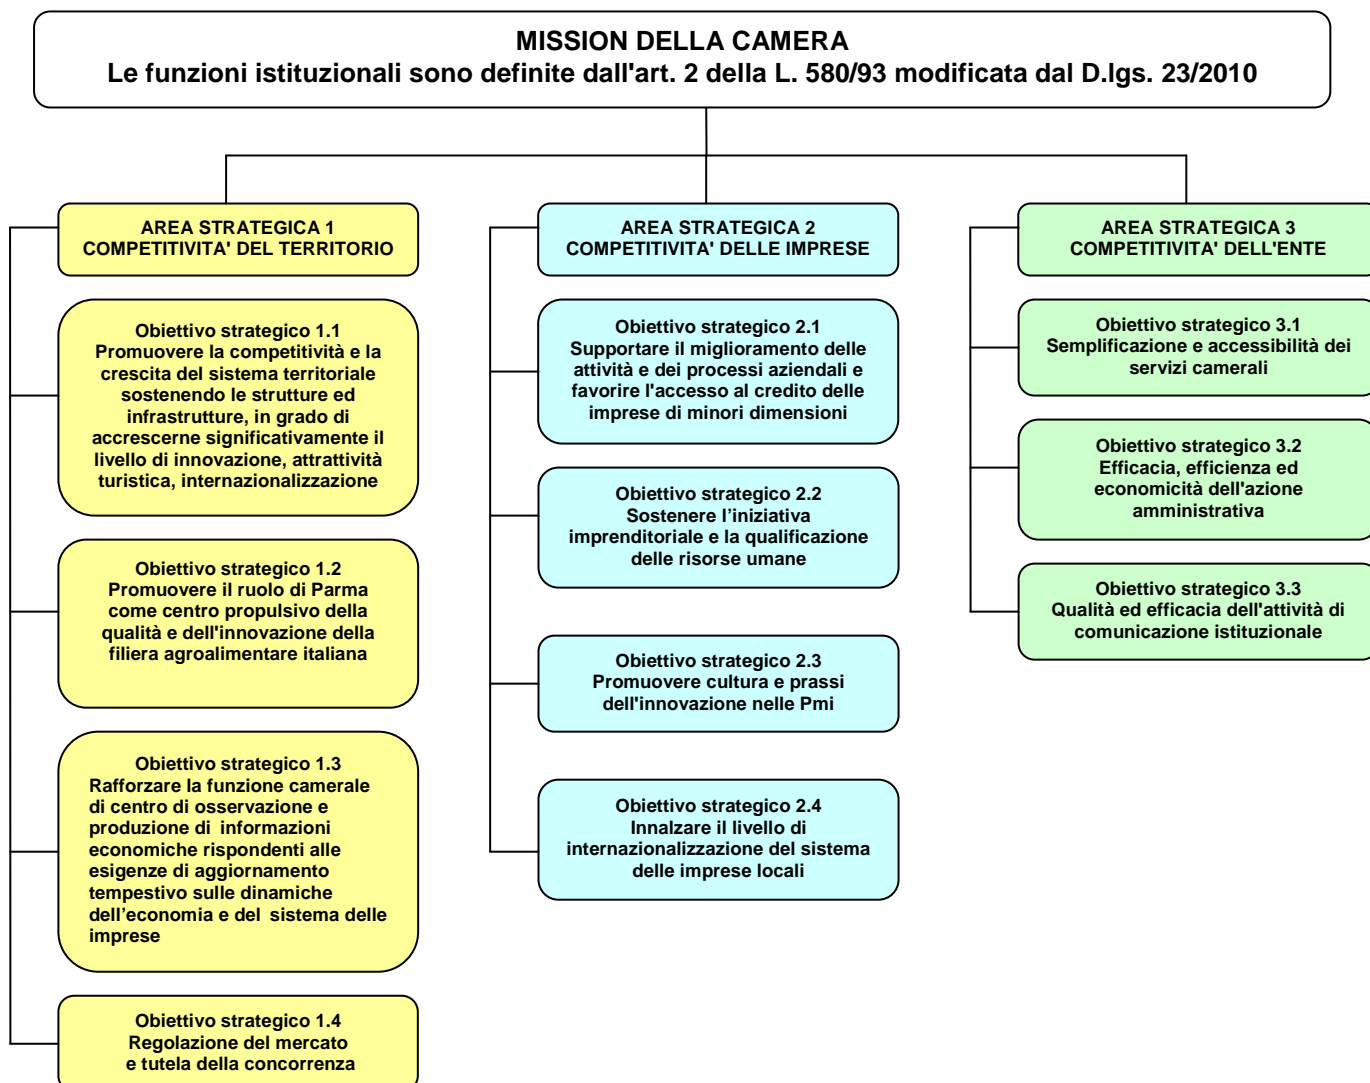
MISSION DELLA CAMERA
Le funzioni istituzionali sono definite dall'art. 2 della L. 580/93 modificata dal D.lgs. 23/2010

AREA STRATEGICA 1
COMPETITIVITA' DEL TERRITORIO

Obiettivo strategico 1.1
Promuovere la competitività e la crescita del sistema territoriale sostenendo le strutture ed infrastrutture, in grado di accrescerne significativamente il livello di innovazione, attrattività turistica, internazionalizzazione

Obiettivo strategico 1.2
Promuovere il ruolo di Parma come centro propulsivo della qualità e dell'innovazione della filiera agroalimentare italiana

Obiettivo strategico 1.3
Rafforzare la funzione camerale di centro di osservazione e produzione di informazioni economiche rispondenti alle esigenze di aggiornamento tempestivo sulle dinamiche dell'economia e del sistema delle imprese

Obiettivo strategico 1.4
Regolazione del mercato e tutela della concorrenza

AREA STRATEGICA 2
COMPETITIVITA' DELLE IMPRESE

Obiettivo strategico 2.1
Supportare il miglioramento delle attività e dei processi aziendali e favorire l'accesso al credito delle imprese di minori dimensioni

Obiettivo strategico 2.2
Sostenere l'iniziativa imprenditoriale e la qualificazione delle risorse umane

Obiettivo strategico 2.3
Promuovere cultura e prassi dell'innovazione nelle Pmi

Obiettivo strategico 2.4
Innalzare il livello di internazionalizzazione del sistema delle imprese locali

AREA STRATEGICA 3
COMPETITIVITA' DELL'ENTE

Obiettivo strategico 3.1
Semplificazione e accessibilità dei servizi camerali

Obiettivo strategico 3.2
Efficacia, efficienza ed economicità dell'azione amministrativa

Obiettivo strategico 3.3
Qualità ed efficacia dell'attività di comunicazione istituzionale